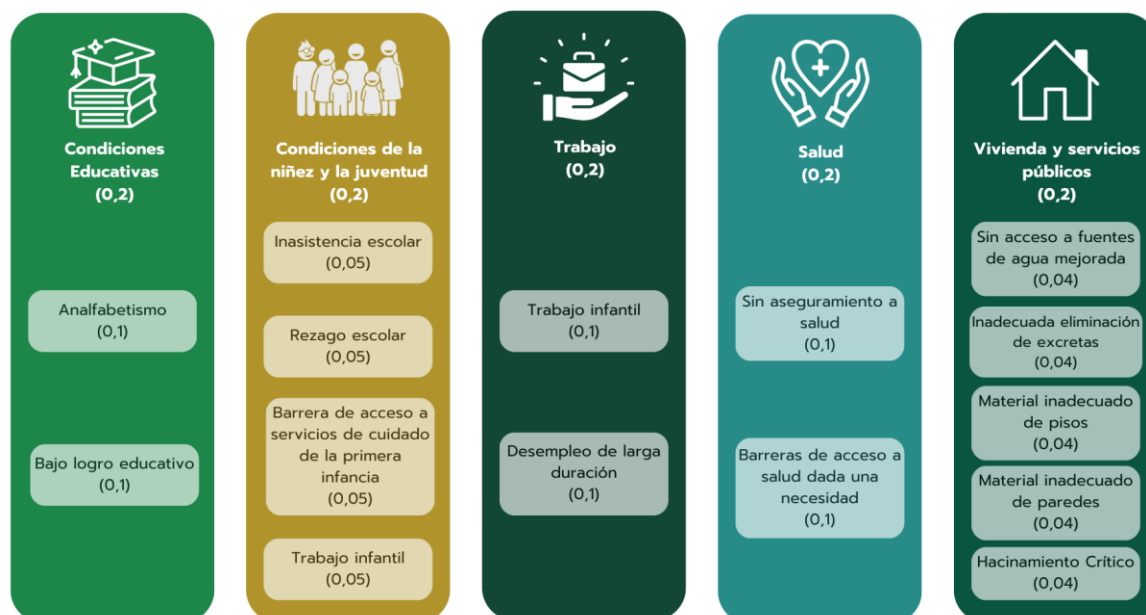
Condiciones Educativas
(0,2)

Analfabetismo
(0,1)

Bajo logro educativo
(0,1)

Condiciones de la niñez y la juventud
(0,2)

Inasistencia escolar
(0,05)

Rezago escolar
(0,05)

Barrera de acceso a servicios de cuidado de la primera infancia
(0,05)

Trabajo infantil
(0,05)

Trabajo
(0,2)

Trabajo infantil
(0,1)

Desempleo de larga duración
(0,1)

Salud
(0,2)

Sin aseguramiento a salud
(0,1)

Barreras de acceso a salud dada una necesidad
(0,1)

Vivienda y servicios públicos
(0,2)

Sin acceso a fuentes de agua mejorada
(0,04)

Inadecuada eliminación de excretas
(0,04)

Material inadecuado de pisos
(0,04)

Material inadecuado de paredes
(0,04)

Hacinamiento Crítico
(0,04)